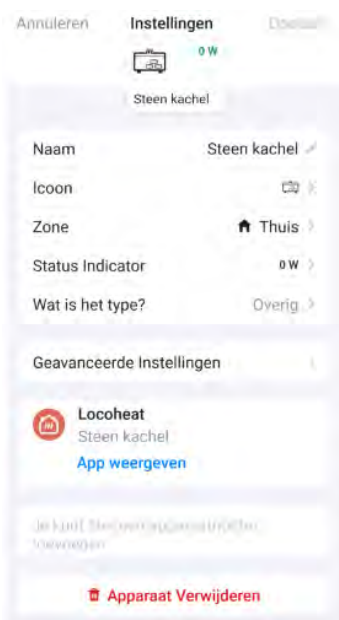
Annuleren Instellingen Doorgaan

0 W

Steen kachel

Naam Steen kachel

Icoon

Zone Thuis

Status Indicator 0 W

Wat is het type? Overig

Geavanceerde Instellingen

Locoheat
Steen kachel
App weergeven

Je kunt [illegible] toevoegen

Apparaat Verwijderen